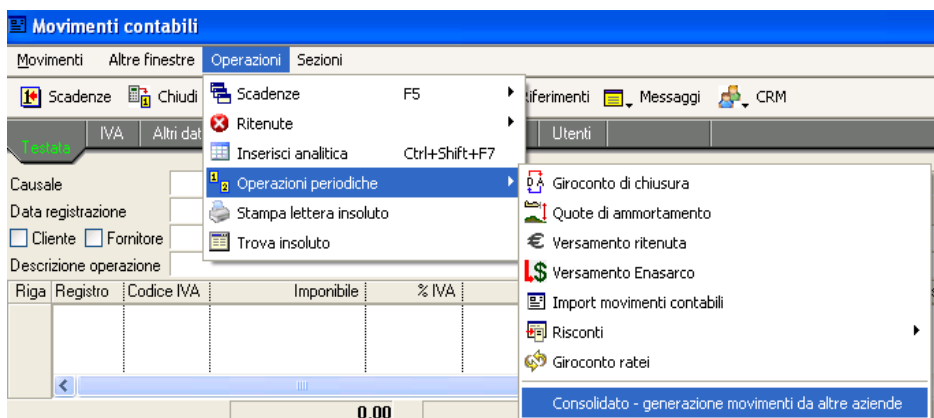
Movimenti contabili

Movimenti Altre finestre Operazioni Sezioni

Scadenze Chiudi Riferimenti Messaggi CRM

Testata IVA Altri dat Utenti

Scadenze F5
Ritenute
Inserisci analitica Ctrl+Shift+F7
Operazioni periodiche
Stampa lettera insoluto
Trova insoluto

Giroconto di chiusura
Quote di ammortamento
Versamento ritenuta
Versamento Enasarco
Import movimenti contabili
Risconti
Giroconto ratei
Consolidato - generazione movimenti da altre aziende

Causale
Data registrazione
Cliente Fornitore
Descrizione operazione

| Riga | Registro | Codice IVA | Imponibile | % IVA |
|---|---|---|---|---|

0,00